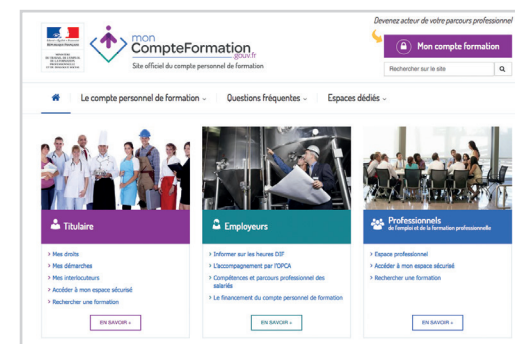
Liberté • Égalité • Fraternité
RÉPUBLIQUE FRANÇAISE

MINISTÈRE DU TRAVAIL, DE L'EMPLOI, DE LA FORMATION PROFESSIONNELLE ET DU DIALOGUE SOCIAL

mon CompteFormation .gouv.fr
Site officiel du compte personnel de formation

Devenez acteur de votre parcours professionnel

Mon compte formation

Rechercher sur le site

Le compte personnel de formation
Questions fréquentes
Espaces dédiés

Titulaire
> Mes droits
> Mes démarches
> Mes interlocuteurs
> Accéder à mon espace sécurisé
> Rechercher une formation
EN SAVOIR »

Employeurs
> Informer sur les heures DIF
> L'accompagnement par l'OPCA
> Compétences et parcours professionnel des salariés
> Le financement du compte personnel de formation
EN SAVOIR »

Professionnels
de l'emploi et de la formation professionnelle
> Espace professionnel
> Accéder à mon espace sécurisé
> Rechercher une formation
EN SAVOIR »